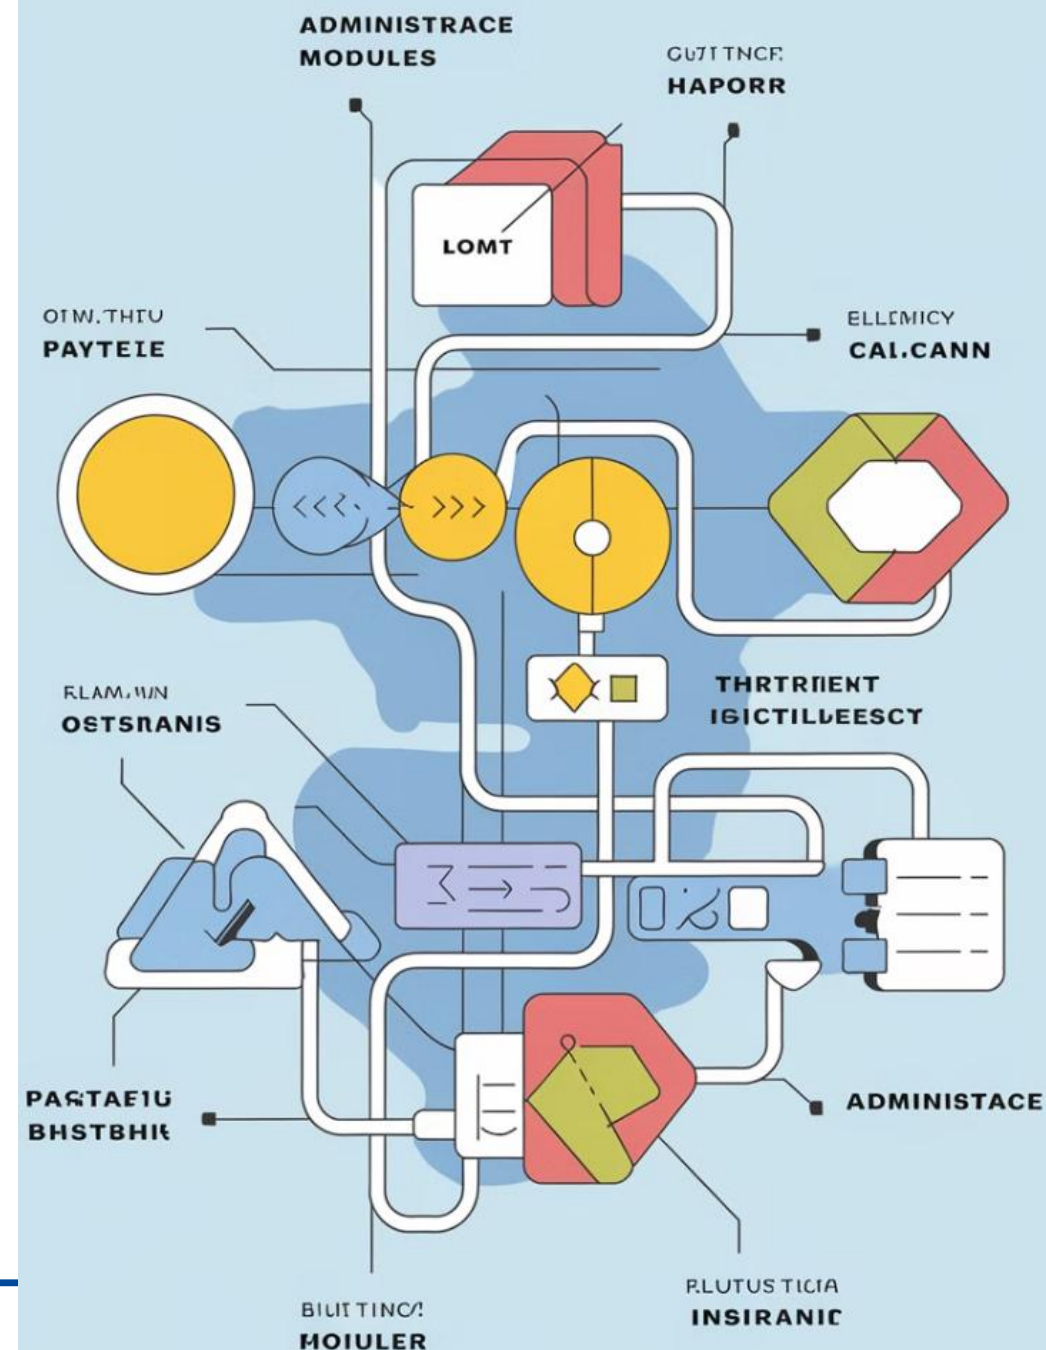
ADMINISTRACE MODULES

GUTTNCE HAPORR

LOMT

OIW.THEU PAYTEIE

ELLEMICY CAL.CANN

<<< >>>

RLAM.WN OSTSRANIS

THRTRIENT IGICTILLEESCT

PASTAEIU BHSTBHIK

ADMINISTACE

RLUTUS TICIA INSIRANIC

BIUTTINC! MOIULER